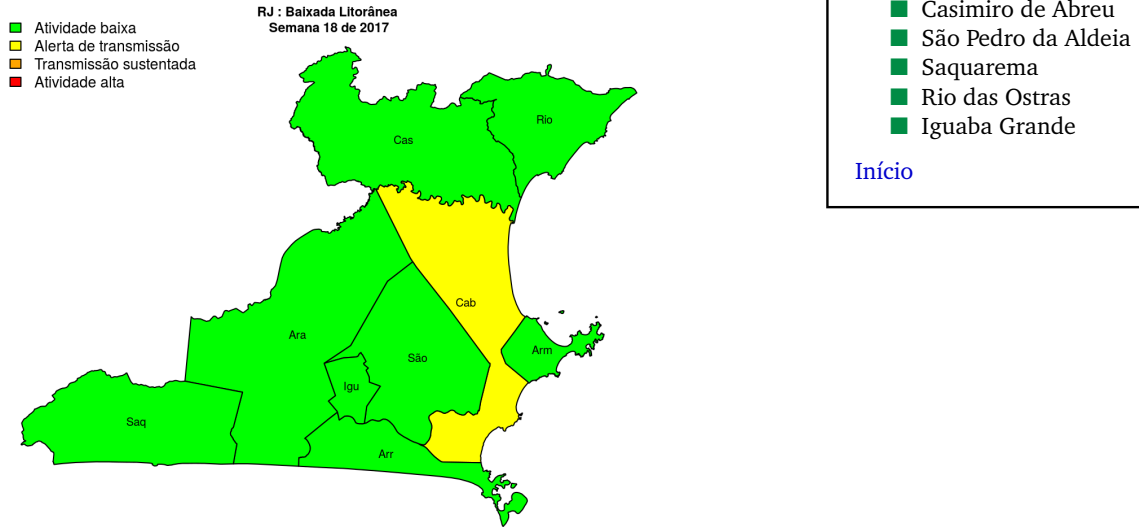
Atividade baixa
Alerta de transmissão
Transmissão sustentada
Atividade alta

RJ : Baixada Litorânea
Semana 18 de 2017

Cas
Rio
Cab
Ara
São
Igu
Arm
Saq
Arr

Casimiro de Abreu
São Pedro da Aldeia
Saquarema
Rio das Ostras
Iguaba Grande

Início